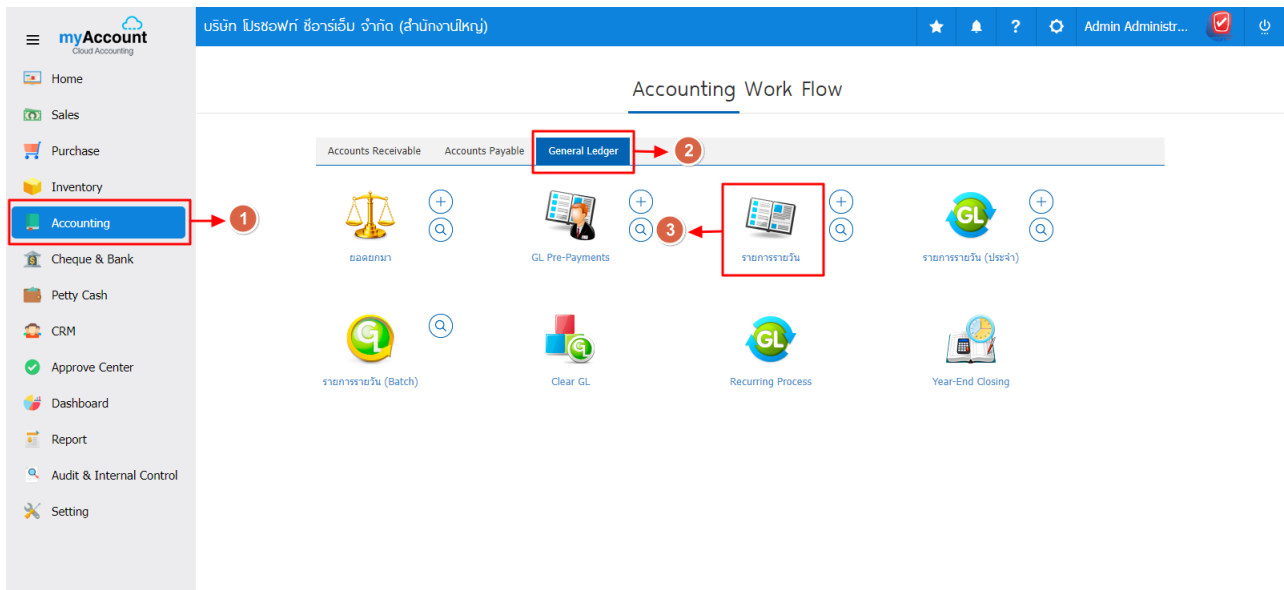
myAccount
Cloud Accounting

บริษัท โปรซอฟท์ ซีอาร์เอ็ม จำกัด (สำนักงานใหญ่)

Admin Administr...

Home
Sales
Purchase
Inventory
Accounting
Cheque & Bank
Petty Cash
CRM
Approve Center
Dashboard
Report
Audit & Internal Control
Setting

1

Accounting Work Flow

Accounts Receivable
Accounts Payable
General Ledger

2

3

ยอดยกมา
GL Pre-Payments
รายการรายวัน
รายการรายวัน (ประจำ)

รายการรายวัน (Batch)
Clear GL
Recurring Process
Year-End Closing